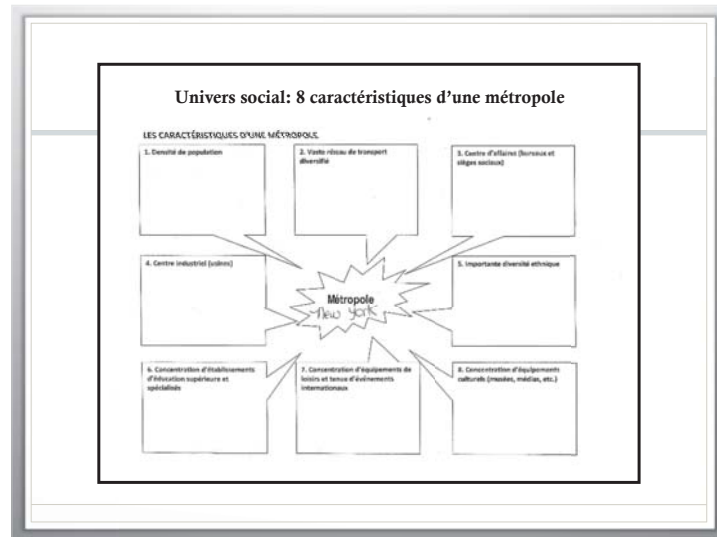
Univers social: 8 caractéristiques d'une métropole

LES CARACTÉRISTIQUES D'UNE MÉTROPOLE

1. Densité de population

2. Vaste réseau de transport diversifié

3. Centre d'affaires (bureaux et sièges sociaux)

4. Centre industriel (usines)

Métropole
New York

5. Importante diversité ethnique

6. Concentration d'établissements d'éducation supérieure et spécialisés

7. Concentration d'équipements de loisirs et tenue d'événements internationaux

8. Concentration d'équipements culturels (musées, médias, etc.)